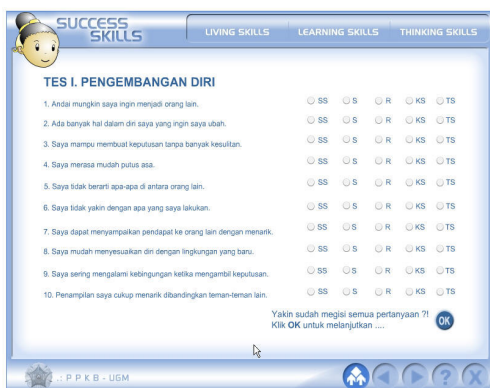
SUCCESS SKILLS

LIVING SKILLS

LEARNING SKILLS

THINKING SKILLS

TES I. PENGEMBANGAN DIRI

1. Andai mungkin saya ingin menjadi orang lain. SS S R KS TS

2. Ada banyak hal dalam diri saya yang ingin saya ubah. SS S R KS TS

3. Saya mampu membuat keputusan tanpa banyak kesulitan. SS S R KS TS

4. Saya merasa mudah putus asa. SS S R KS TS

5. Saya tidak berarti apa-apa di antara orang lain. SS S R KS TS

6. Saya tidak yakin dengan apa yang saya lakukan. SS S R KS TS

7. Saya dapat menyampaikan pendapat ke orang lain dengan menarik. SS S R KS TS

8. Saya mudah menyesuaikan diri dengan lingkungan yang baru. SS S R KS TS

9. Saya sering mengalami kebingungan ketika mengambil keputusan. SS S R KS TS

10. Penampilan saya cukup menarik dibandingkan teman-teman lain. SS S R KS TS

Yakin sudah megisi semua pertanyaan ?!
Klik OK untuk melanjutkan ....

OK

.: P P K B - UGM